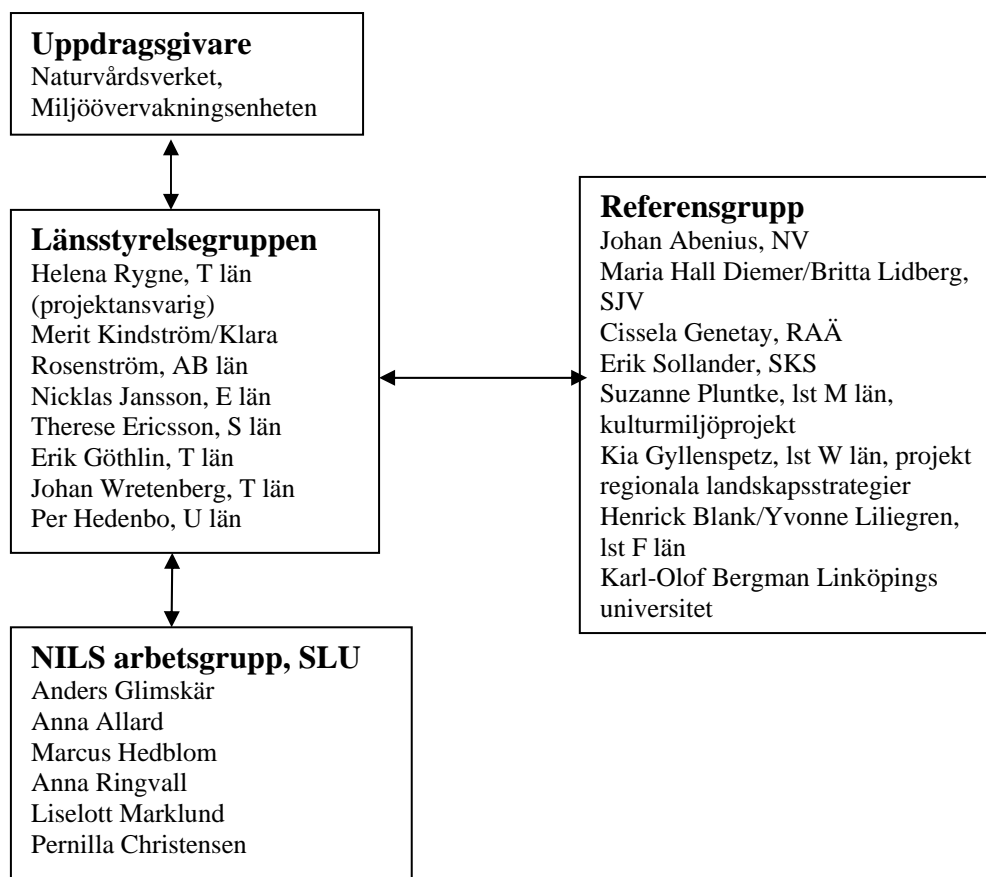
**Uppdragsgivare**
Naturvårdsverket, Miljöövervakningsenheten

**Länsstyrelsegruppen**
Helena Rygne, T län (projektansvarig)
Merit Kindström/Klara Rosenström, AB län
Nicklas Jansson, E län
Therese Ericsson, S län
Erik Göthlin, T län
Johan Wretenberg, T län
Per Hedenbo, U län

**Referensgrupp**
Johan Abenius, NV
Maria Hall Diemer/Britta Lidberg, SJV
Cissela Genetay, RAÄ
Erik Sollander, SKS
Suzanne Pluntke, lst M län, kulturmiljöprojekt
Kia Gyllenspetz, lst W län, projekt regionala landskapsstrategier
Henrick Blank/Yvonne Liliegren, lst F län
Karl-Olof Bergman Linköpings universitet

**NILS arbetsgrupp, SLU**
Anders Glimskär
Anna Allard
Marcus Hedblom
Anna Ringvall
Liselott Marklund
Pernilla Christensen